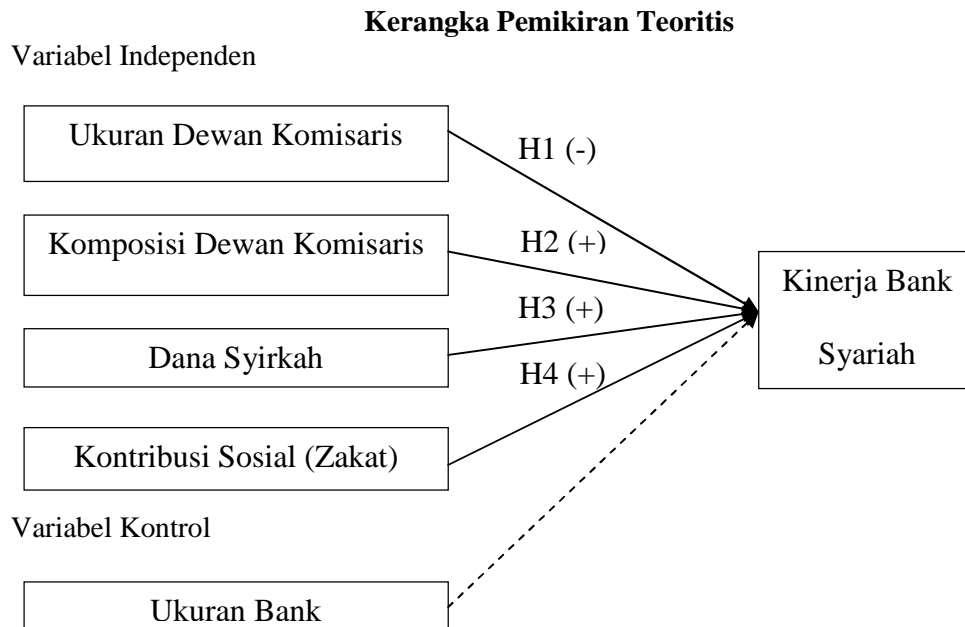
Kerangka Pemikiran Teoritis

Variabel Independen

Ukuran Dewan Komisaris

H1 (-)

Komposisi Dewan Komisaris

H2 (+)

H3 (+)

Dana Syirkah

H4 (+)

Kontribusi Sosial (Zakat)

Kinerja Bank Syariah

Variabel Kontrol

Ukuran Bank